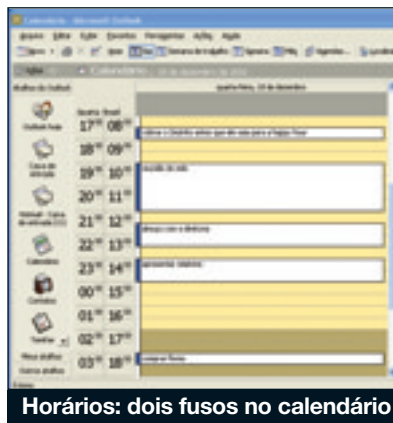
Calendário - Microsoft Outlook

Arquivo Editar Exibir Favoritos Ferramentas Ações Ajuda

Novo Hoje Dia Semana de trabalho Semana Mês

Calendário

Atalhos do Outlook

quarta-feira, 10 de dezembro

Quarta Brasil

Outlook hoje

Caixa de entrada

Calendário

Contatos

Tarefas

Meus atalhos

Outros atalhos

$17^{00}$ $08^{00}$

$18^{00}$ $09^{00}$

$19^{00}$ $10^{00}$

$20^{00}$ $11^{00}$

$21^{00}$ $12^{00}$

$22^{00}$ $13^{00}$

$23^{00}$ $14^{00}$

$00^{00}$ $15^{00}$

$01^{00}$ $16^{00}$

$02^{00}$ $17^{00}$

$03^{00}$ $18^{00}$

Reunião de rede

Almoço com a diretoria

Horários: dois fusos no calendário